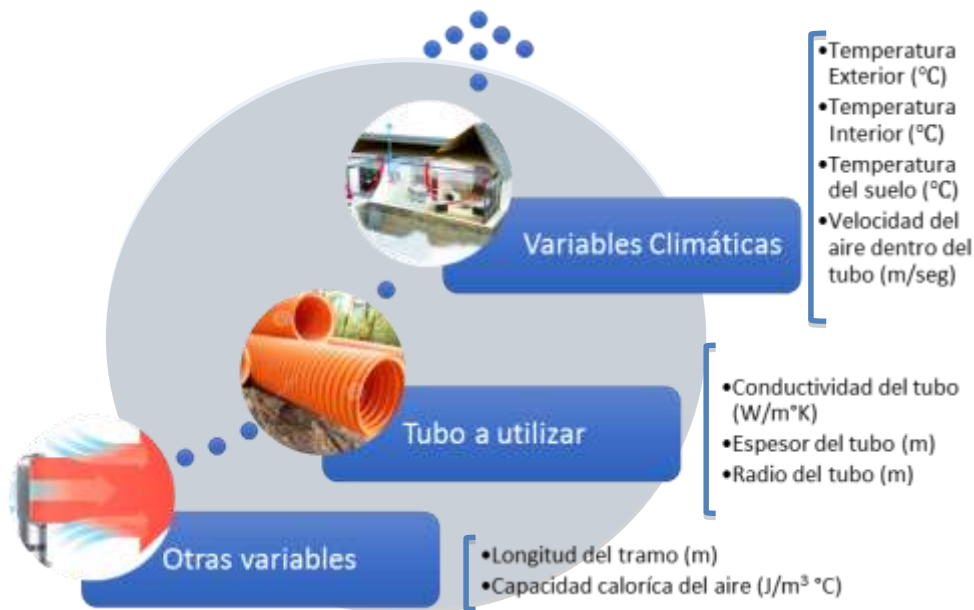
•Temperatura Exterior (°C)
•Temperatura Interior (°C)
•Temperatura del suelo (°C)
•Velocidad del aire dentro del tubo (m/seg)

Variables Climáticas

Tubo a utilizar

•Conductividad del tubo (W/m°K)
•Espesor del tubo (m)
•Radio del tubo (m)

Otras variables

•Longitud del tramo (m)
•Capacidad caloríca del aire (J/m³ °C)